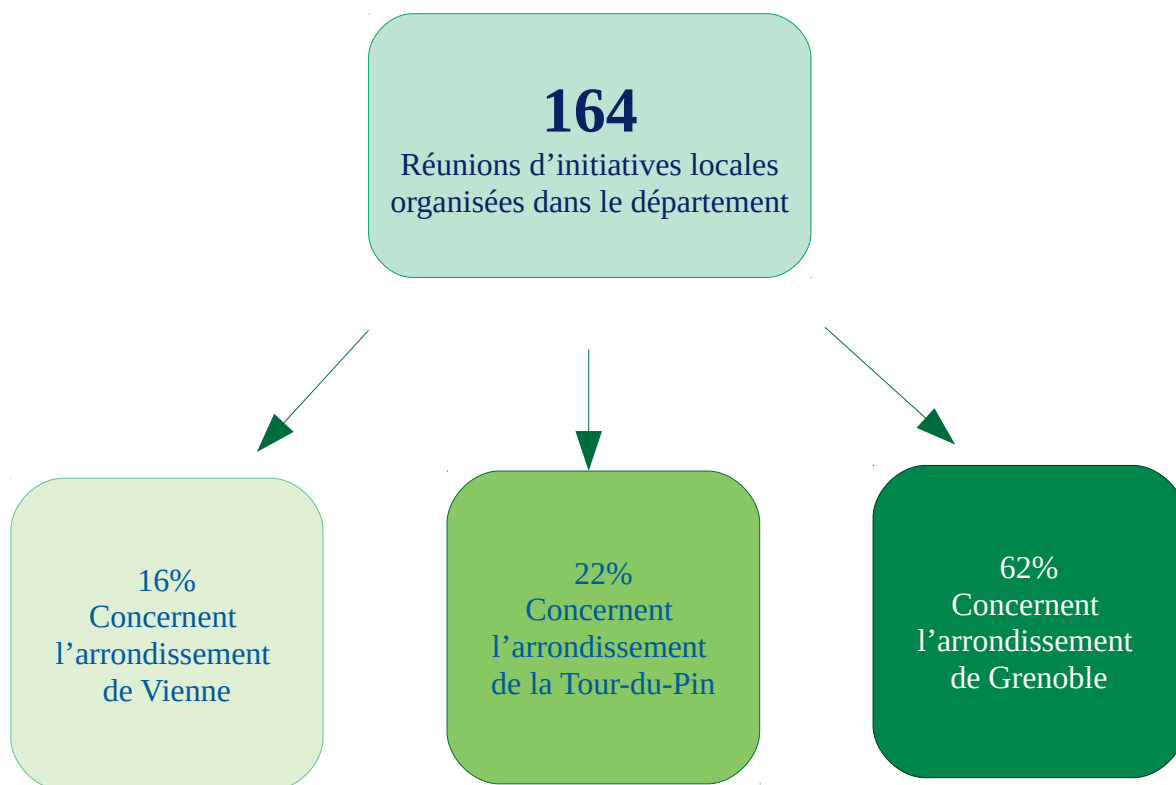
164
Réunions d’initiatives locales organisées dans le département

16%
Concernent l’arrondissement de Vienne

22%
Concernent l’arrondissement de la Tour-du-Pin

62%
Concernent l’arrondissement de Grenoble